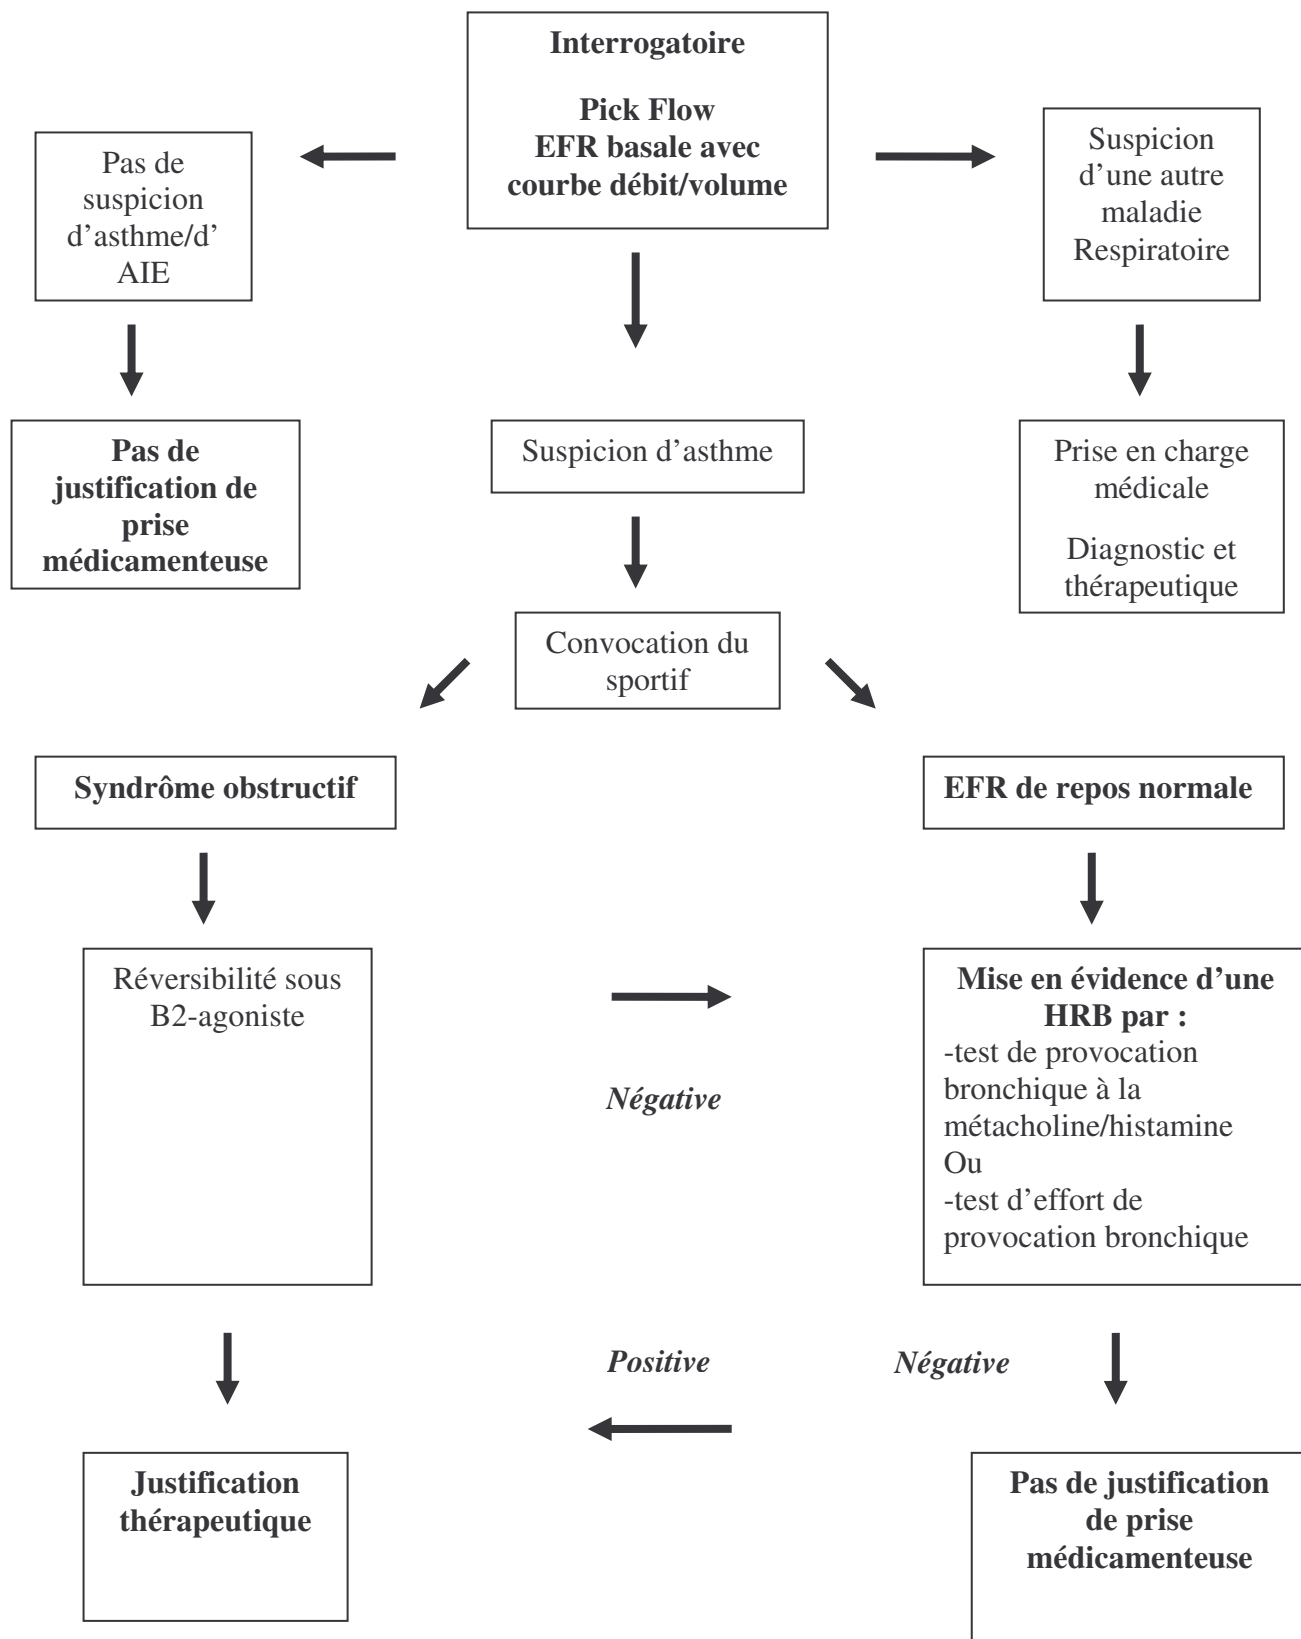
Interrogatoire

Pick Flow
EFR basale avec courbe débit/volume

Pas de suspicion d'asthme/d' AIE

Suspicion d'une autre maladie Respiratoire

Pas de justification de prise médicamenteuse

Suspicion d'asthme

Prise en charge médicale

Diagnostic et thérapeutique

Convocation du sportif

Syndrôme obstructif

EFR de repos normale

Réversibilité sous B2-agoniste

Négative

Mise en évidence d'une HRB par :
-test de provocation bronchique à la métacholine/histamine
Ou
-test d'effort de provocation bronchique

Positive

Négative

Justification thérapeutique

Pas de justification de prise médicamenteuse